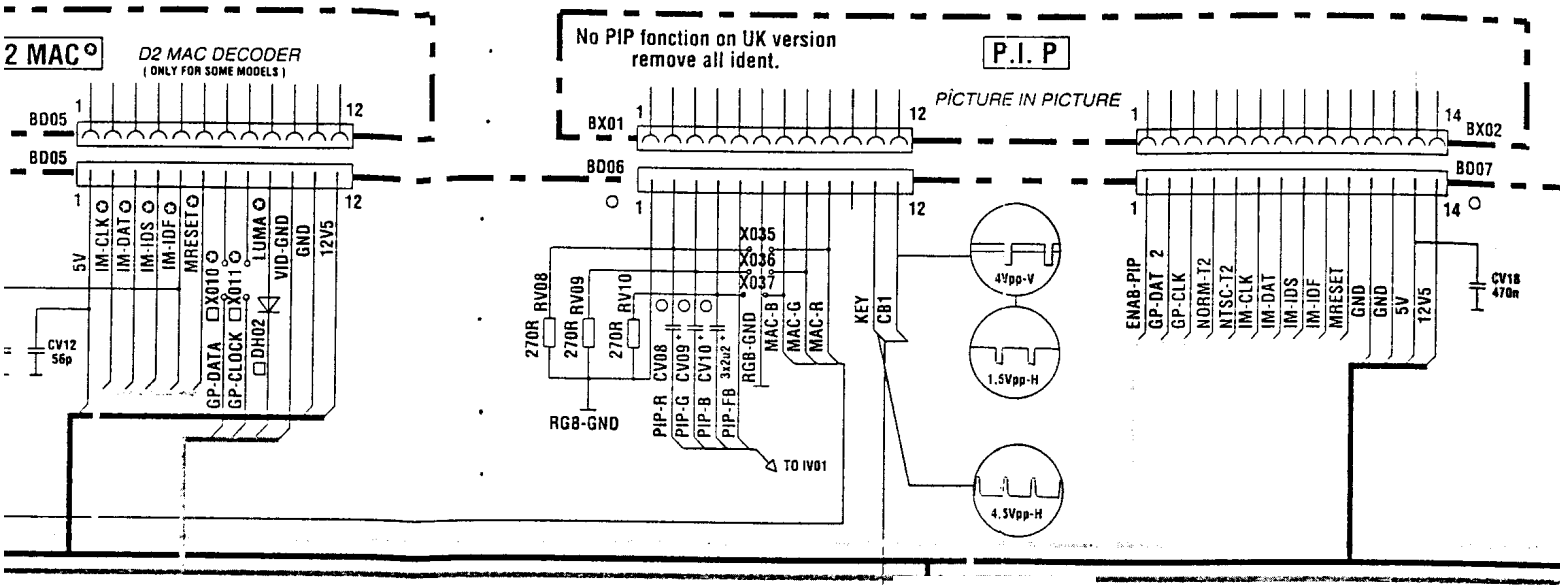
2 MAC

D2 MAC DECODER
( ONLY FOR SOME MODELS )

BD05 1 12
BD05
1 12

5V
IM-CLK
IM-DAT
IM-IDS
IM-IDF
MRESET
GP-DATA
GP-CLOCK
X010
X011
DH02
LUMA
VID-GND
GND
12V5

CV12
56p

No PIP fonction on UK version
remove all ident.

P.I. P

PICTURE IN PICTURE

BX01 1 12
BD06
1 12

X035
X036
X037

RV08 270R
RV09 270R
RV10 270R

CV08
CV09
CV10
3x2u2

PIP-R
PIP-G
PIP-B
PIP-FB
RGB-GND
MAC-B
MAC-G
MAC-R
KEY
CB1

RGB-GND

TO IV01

4Vpp-V
1.5Vpp-H
4.5Vpp-H

1 14 BX02
BD07
1 14

ENAB-PIP
GP-DAT 2
GP-CLK
NORM-T2
NTSC-T2
IM-CLK
IM-DAT
IM-IDS
IM-IDF
MRESET
GND
GND
5V
12V5

CV18
470n